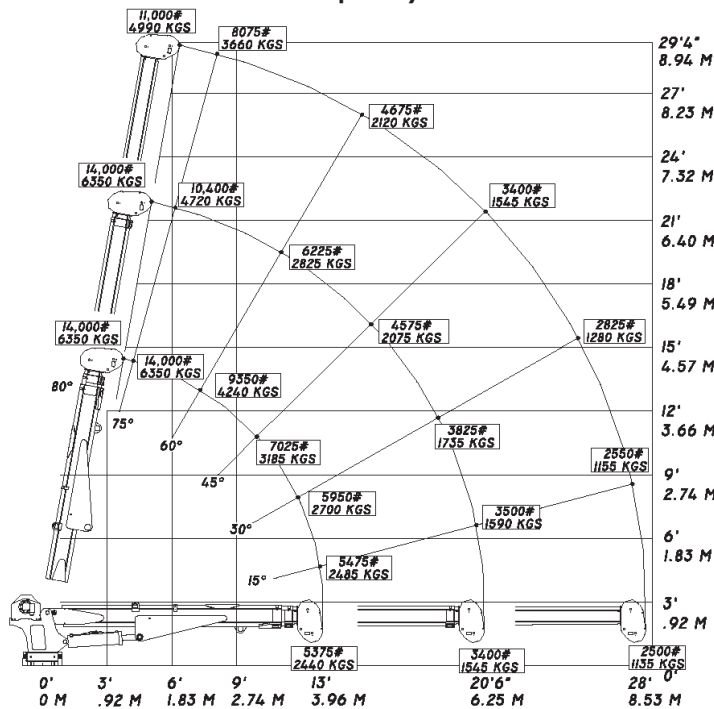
11,000#
4990 KGS

8075#
3660 KGS

29'4"
8.94 M

27'
8.23 M

4675#
2120 KGS

24'
7.32 M

14,000#
6350 KGS

10,400#
4720 KGS

3400#
1545 KGS

21'
6.40 M

6225#
2825 KGS

18'
5.49 M

14,000#
6350 KGS

4575#
2075 KGS

2825#
1280 KGS

15'
4.57 M

14,000#
6350 KGS

80°

9350#
4240 KGS

75°

12'
3.66 M

60°

7025#
3185 KGS

3825#
1735 KGS

2550#
1155 KGS

9'
2.74 M

45°

5950#
2700 KGS

3500#
1590 KGS

30°

6'
1.83 M

5475#
2485 KGS

15°

3'
.92 M

5375#
2440 KGS

3400#
1545 KGS

2500#
1135 KGS

0'

0'
0 M

3'
.92 M

6'
1.83 M

9'
2.74 M

13'
3.96 M

20'6"
6.25 M

28'
8.53 M